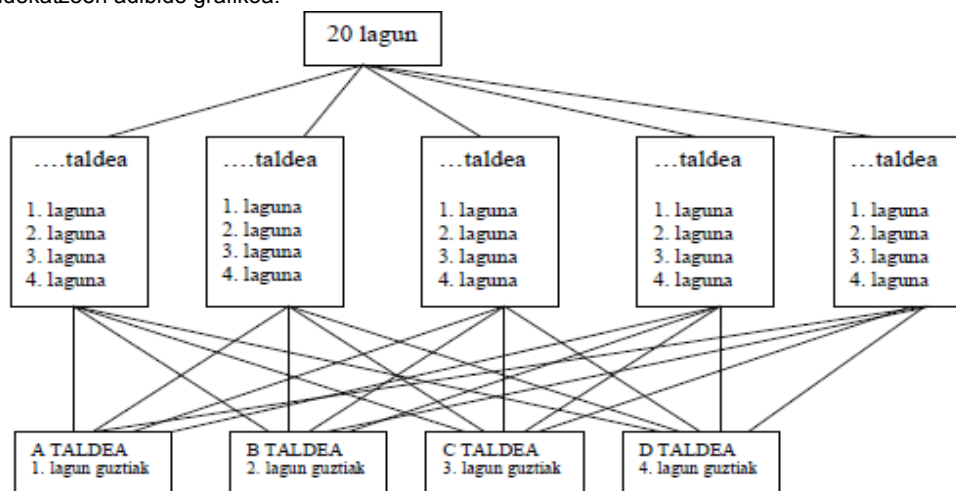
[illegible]adekatzeon adibide grafikoa:

20 lagun

….taldea
1. laguna
2. laguna
3. laguna
4. laguna

….taldea
1. laguna
2. laguna
3. laguna
4. laguna

…taldea
1. laguna
2. laguna
3. laguna
4. laguna

…taldea
1. laguna
2. laguna
3. laguna
4. laguna

…taldea
1. laguna
2. laguna
3. laguna
4. laguna

A TALDEA
1. lagun guztiak

B TALDEA
2. lagun guztiak

C TALDEA
3. lagun guztiak

D TALDEA
4. lagun guztiak